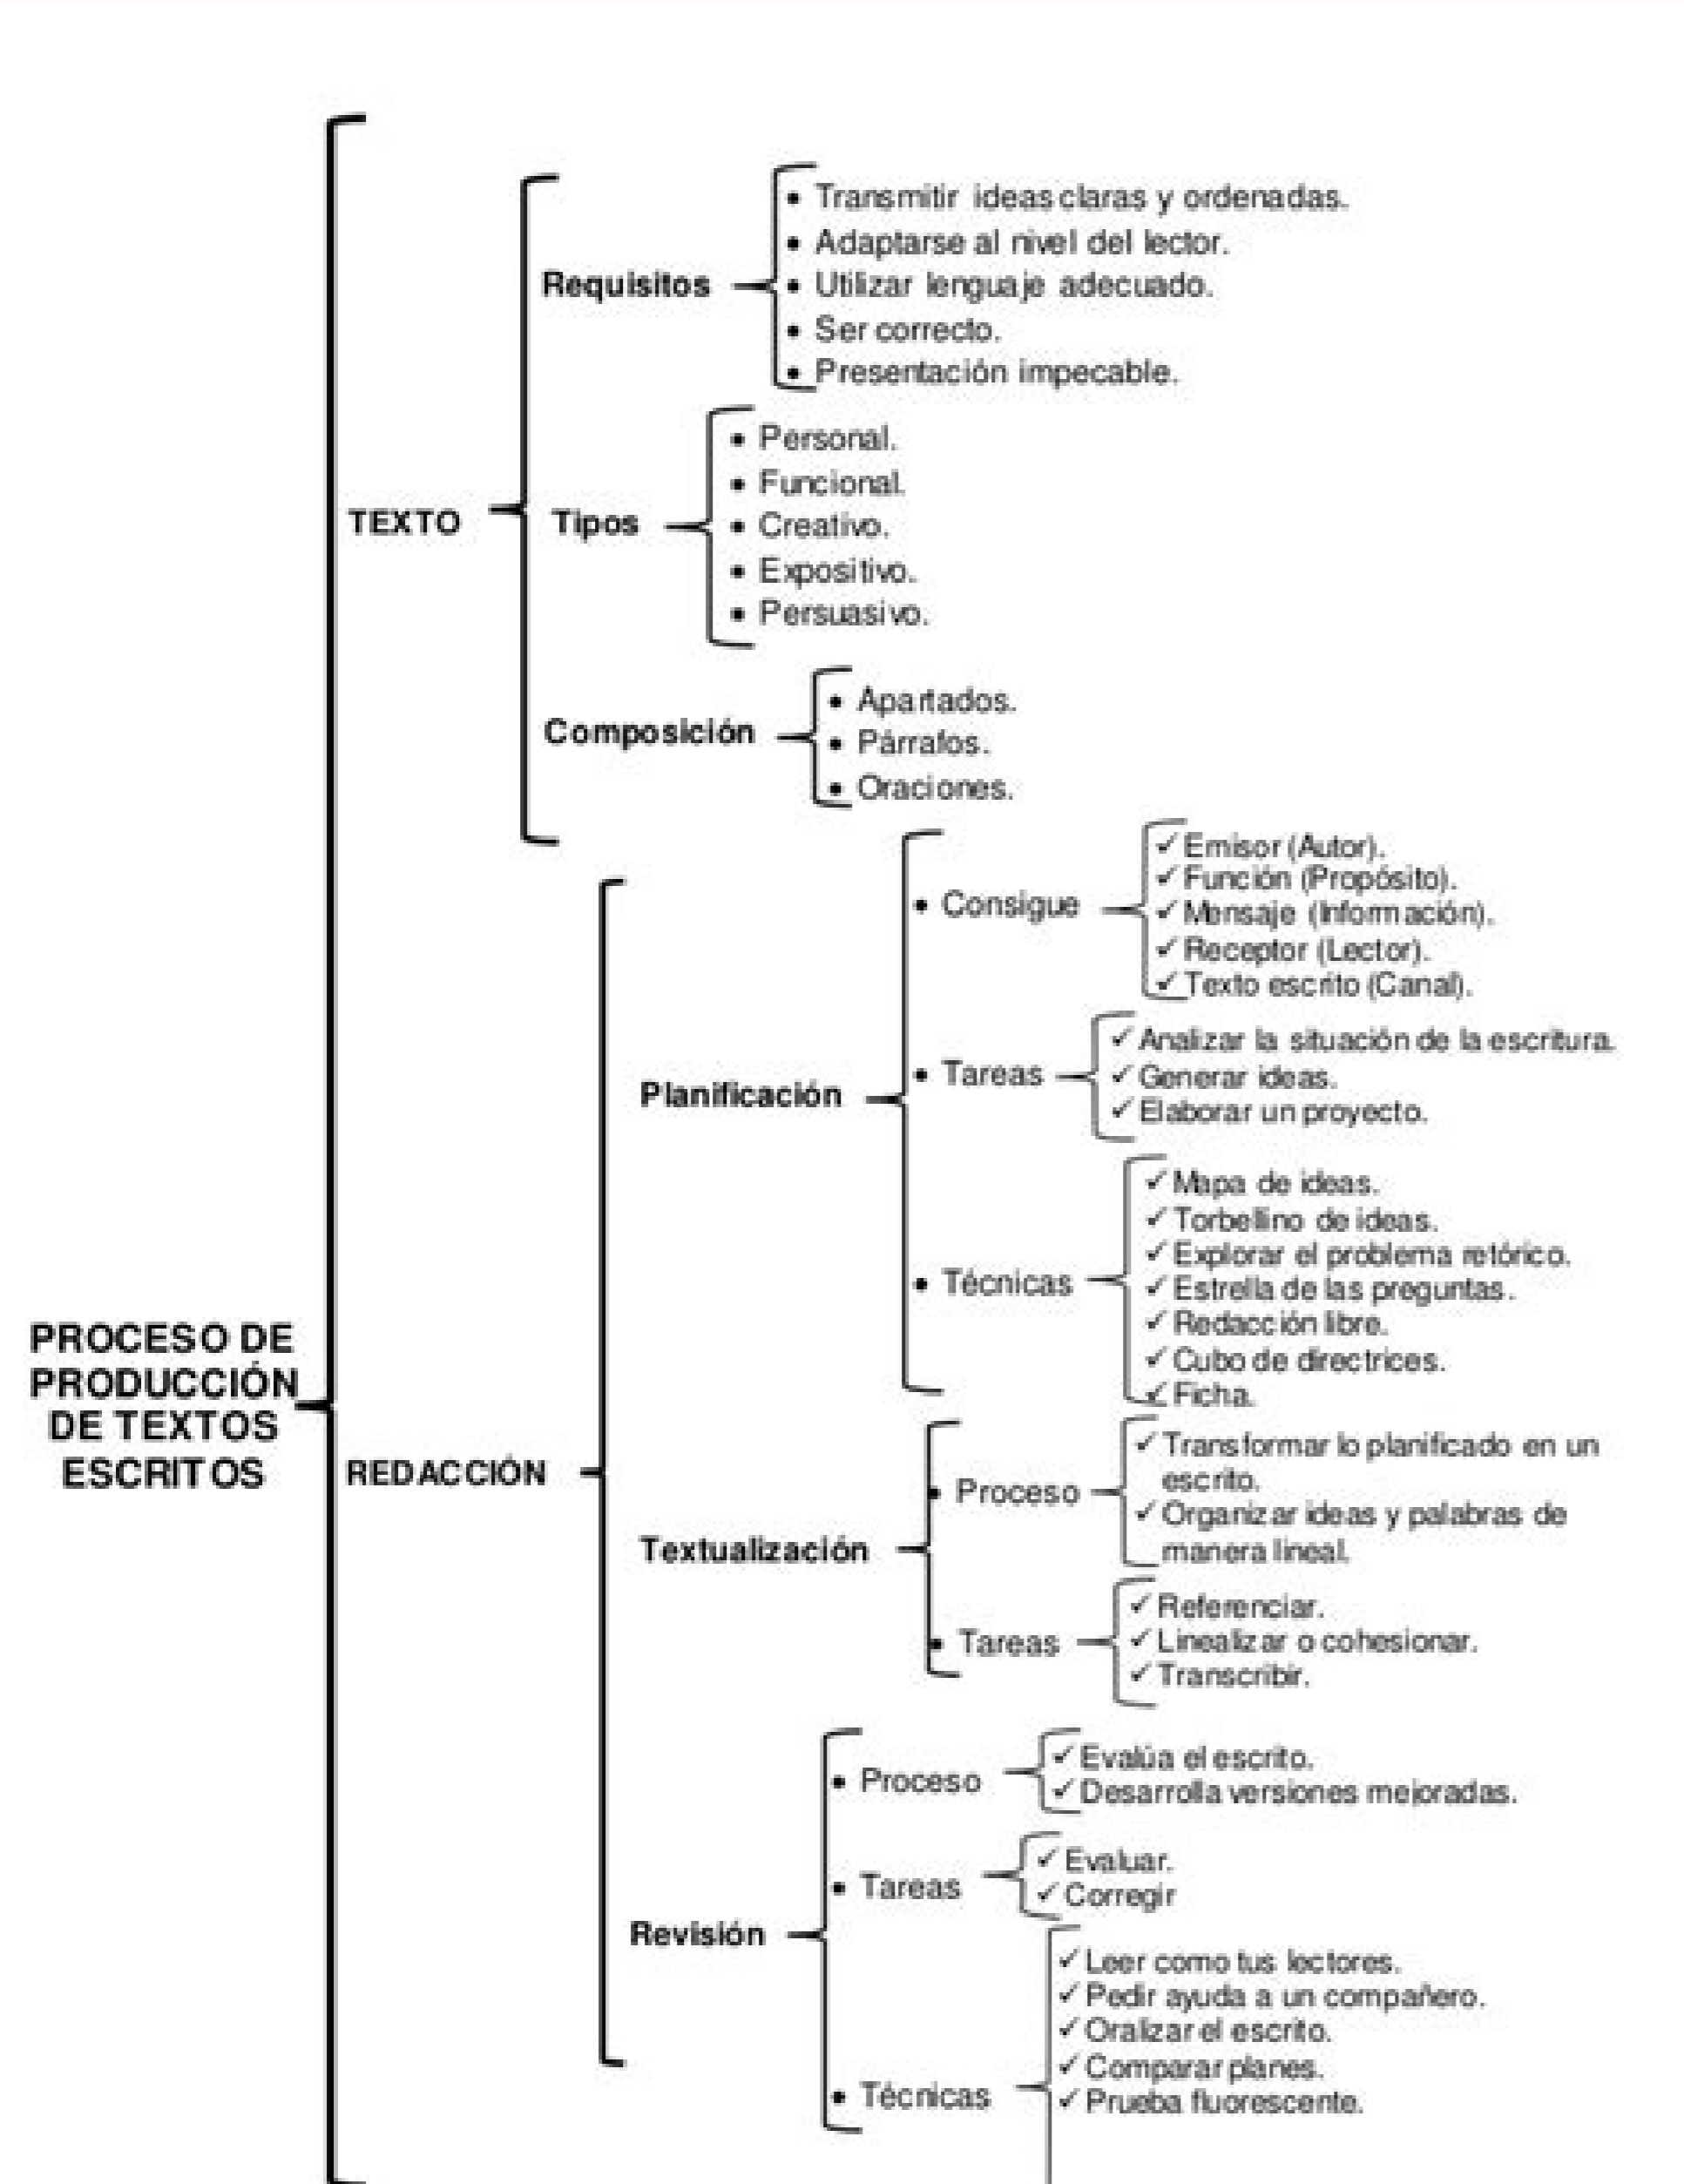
PROCESO DE PRODUCCIÓN DE TEXTOS ESCRITOS

TEXTO

Requisitos
• Transmitir ideas claras y ordenadas.
• Adaptarse al nivel del lector.
• Utilizar lenguaje adecuado.
• Ser correcto.
• Presentación impecable.

Tipos
• Personal.
• Funcional.
• Creativo.
• Expositivo.
• Persuasivo.

Composición
• Apartados.
• Párrafos.
• Oraciones.

REDACCIÓN

Planificación
• Consigue
✓ Emisor (Autor).
✓ Función (Propósito).
✓ Mensaje (Información).
✓ Receptor (Lector).
✓ Texto escrito (Canal).
• Tareas
✓ Analizar la situación de la escritura.
✓ Generar ideas.
✓ Elaborar un proyecto.
• Técnicas
✓ Mapa de ideas.
✓ Torbellino de ideas.
✓ Explorar el problema retórico.
✓ Estrella de las preguntas.
✓ Redacción libre.
✓ Cubo de directrices.
✓ Ficha.

Textualización
• Proceso
✓ Transformar lo planificado en un escrito.
✓ Organizar ideas y palabras de manera lineal.
• Tareas
✓ Referenciar.
✓ Linealizar o cohesionar.
✓ Transcribir.

Revisión
• Proceso
✓ Evalúa el escrito.
✓ Desarrolla versiones mejoradas.
• Tareas
✓ Evaluar.
✓ Corregir
• Técnicas
✓ Leer como tus lectores.
✓ Pedir ayuda a un compañero.
✓ Oralizar el escrito.
✓ Comparar planes.
✓ Prueba fluorescente.